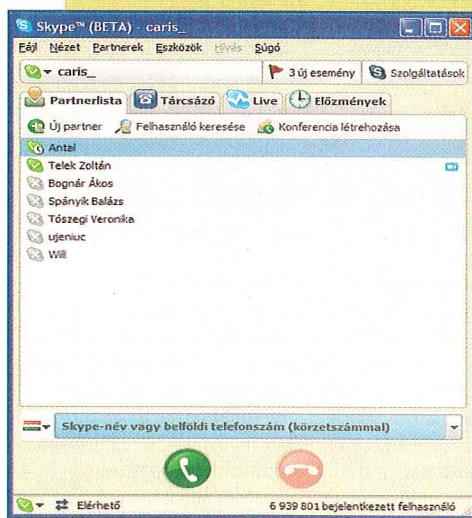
Skype™ (BETA) - caris_

Fájl Nézet Partnerek Eszközök Hívás Súgó

caris_

3 új esemény

Szolgáltatások

Partnerlista

Tárcsázó

Live

Előzmények

Új partner

Felhasználó keresése

Konferencia létrehozása

Antal

Telek Zoltán

Bognár Ákos

Spányik Balázs

Tószegi Veronika

ujeniuc

Will

Skype-név vagy belföldi telefonszám (körzetszámmal)

Elérhető

6 939 801 bejelentkezett felhasználó